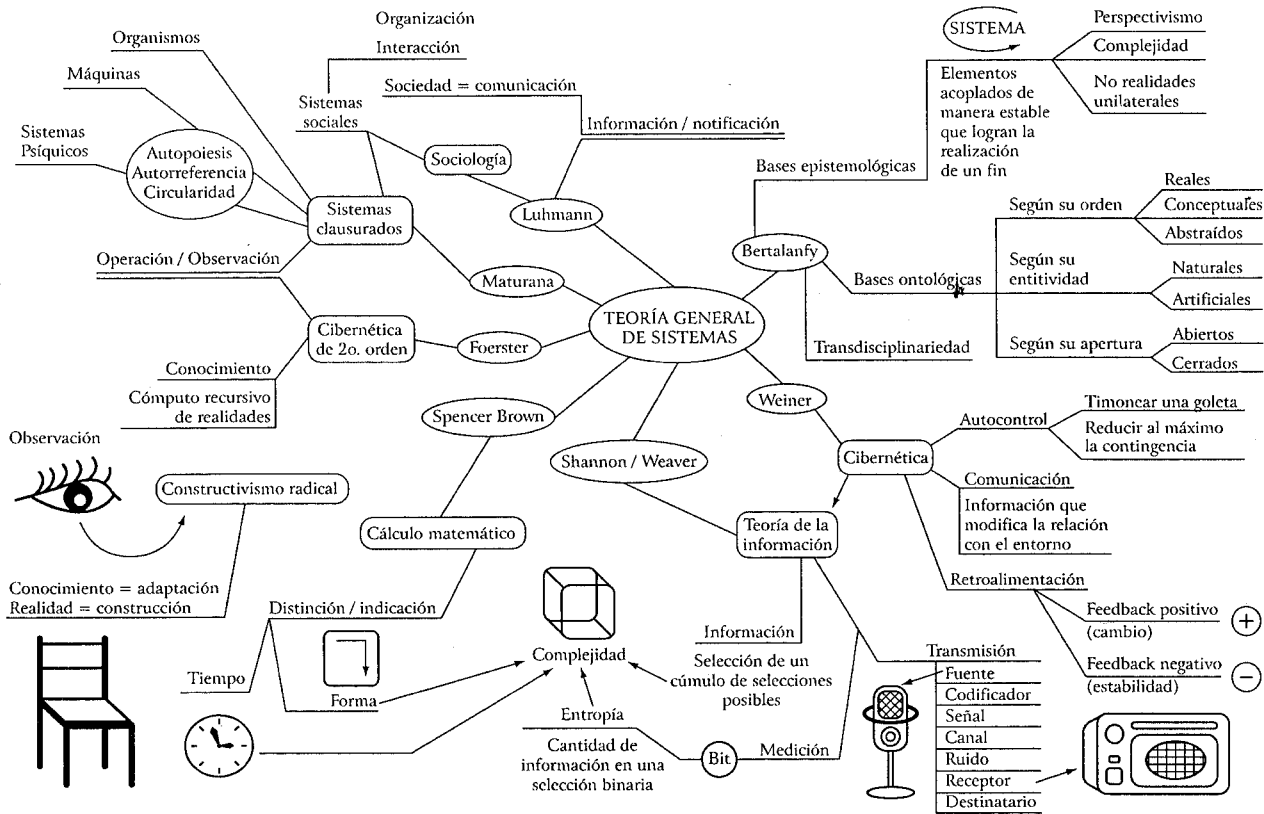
TEORÍA GENERAL DE SISTEMAS

Organización
Interacción
Organismos
Máquinas
Sistemas sociales
Sociedad = comunicación
Información / notificación
Sistemas Psíquicos
Autopoiesis Autorreferencia Circularidad
Sociología
Luhmann
Sistemas clausurados
Operación / Observación
Maturana
Cibernética de 2o. orden
Foerster
Conocimiento
Cómputo recursivo de realidades
Spencer Brown
Observación
Constructivismo radical
Conocimiento = adaptación
Realidad = construcción
Cálculo matemático
Distinción / indicación
Tiempo
Forma
Complejidad
Entropía
Cantidad de información en una selección binaria
Bit
Medición
Shannon / Weaver
Teoría de la información
Información
Selección de un cúmulo de selecciones posibles

SISTEMA
Perspectivismo
Complejidad
No realidades unilaterales
Elementos acoplados de manera estable que logran la realización de un fin
Bases epistemológicas
Bertalanfy
Bases ontológicas
Según su orden
Reales
Conceptuales
Abstraídos
Según su entitividad
Naturales
Artificiales
Según su apertura
Abiertos
Cerrados
Transdisciplinariedad

Weiner
Cibernética
Autocontrol
Timonear una goleta
Reducir al máximo la contingencia
Comunicación
Información que modifica la relación con el entorno
Retroalimentación
Feedback positivo (cambio)
Feedback negativo (estabilidad)
+
−
Transmisión
Fuente
Codificador
Señal
Canal
Ruido
Receptor
Destinatario